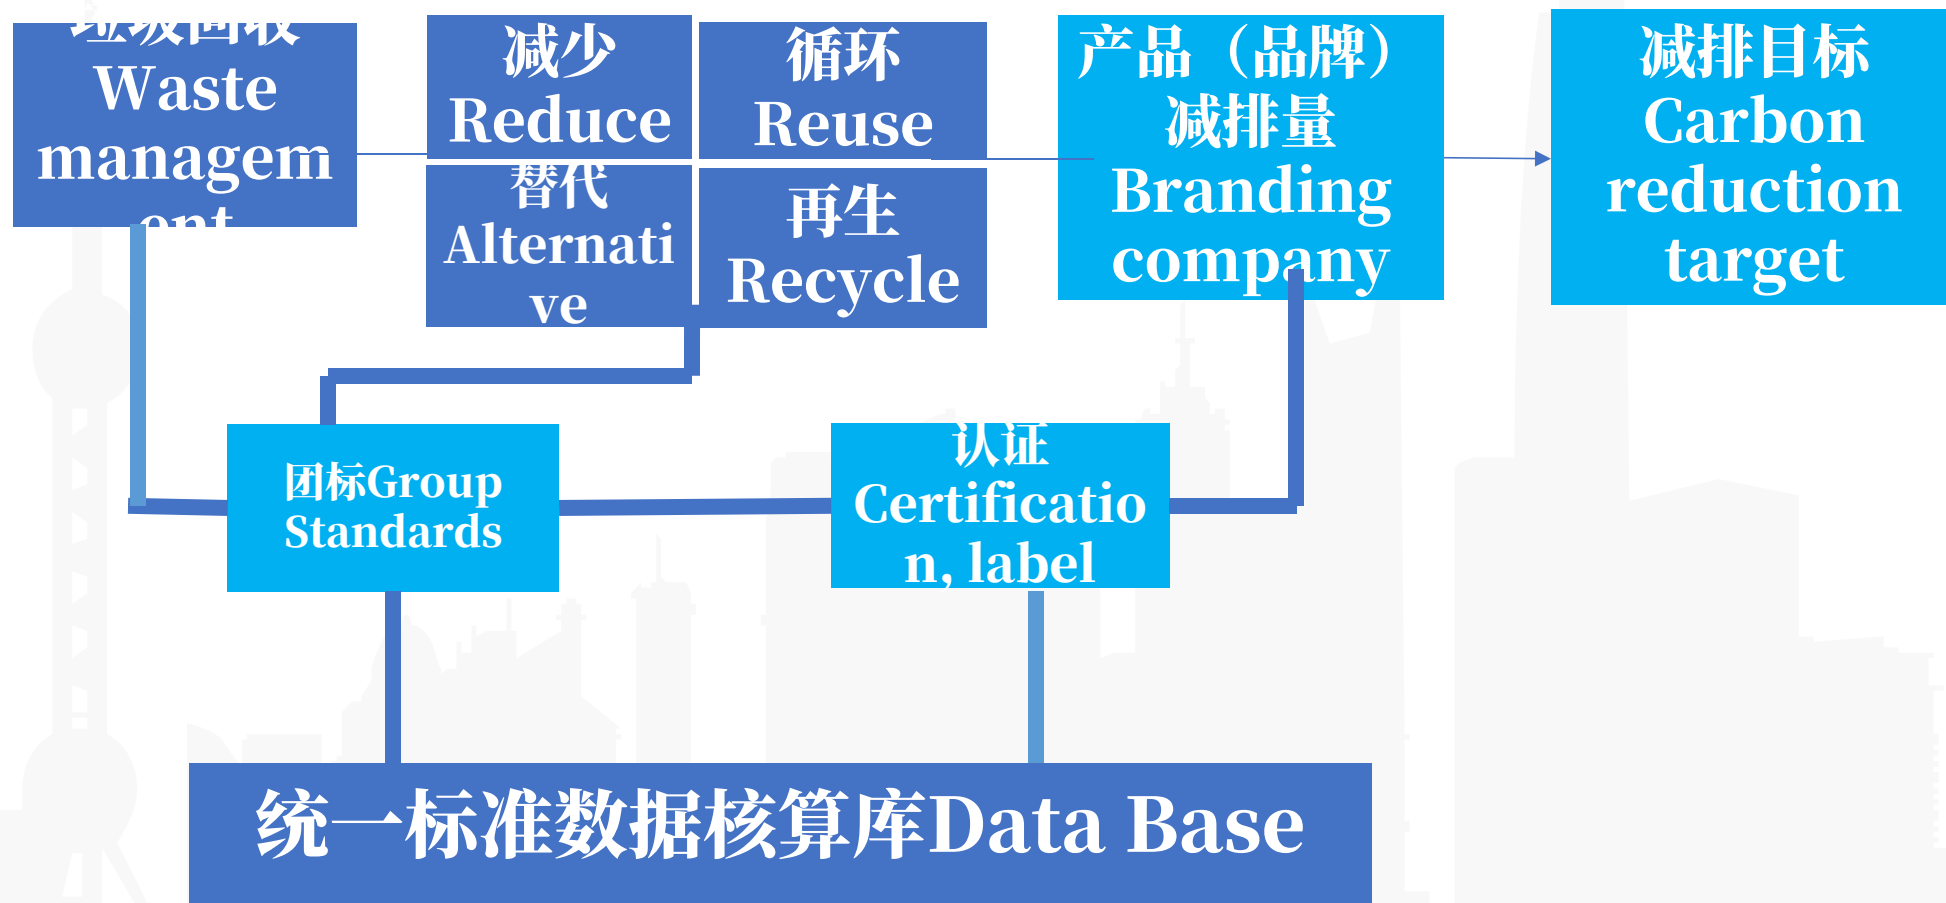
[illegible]
Waste managem
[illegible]

减少
Reduce

循环
Reuse

替代
Alternati
ve

再生
Recycle

产品（品牌）减排量
Branding company

减排目标
Carbon reduction target

团标Group Standards

认证
Certificatio
n, label

统一标准数据核算库Data Base